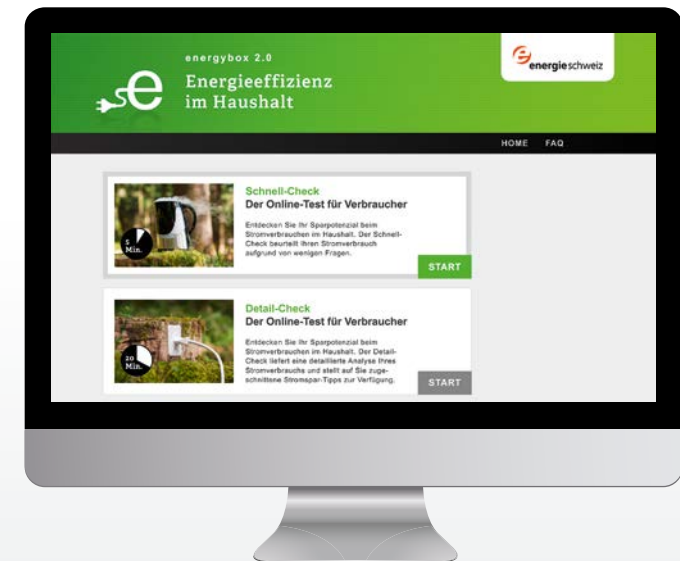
energybox 2.0
Energieeffizienz im Haushalt

energieschweiz

HOME FAQ

5 Min.

Schnell-Check
Der Online-Test für Verbraucher

Entdecken Sie Ihr Sparpotenzial beim Stromverbrauchen im Haushalt. Der Schnell-Check beurteilt Ihren Stromverbrauch aufgrund von wenigen Fragen.

START

20 Min.

Detail-Check
Der Online-Test für Verbraucher

Entdecken Sie Ihr Sparpotenzial beim Stromverbrauchen im Haushalt. Der Detail-Check liefert eine detaillierte Analyse Ihres Stromverbrauchs und stellt auf Sie zugeschnittene Stromspar-Tipps zur Verfügung.

START